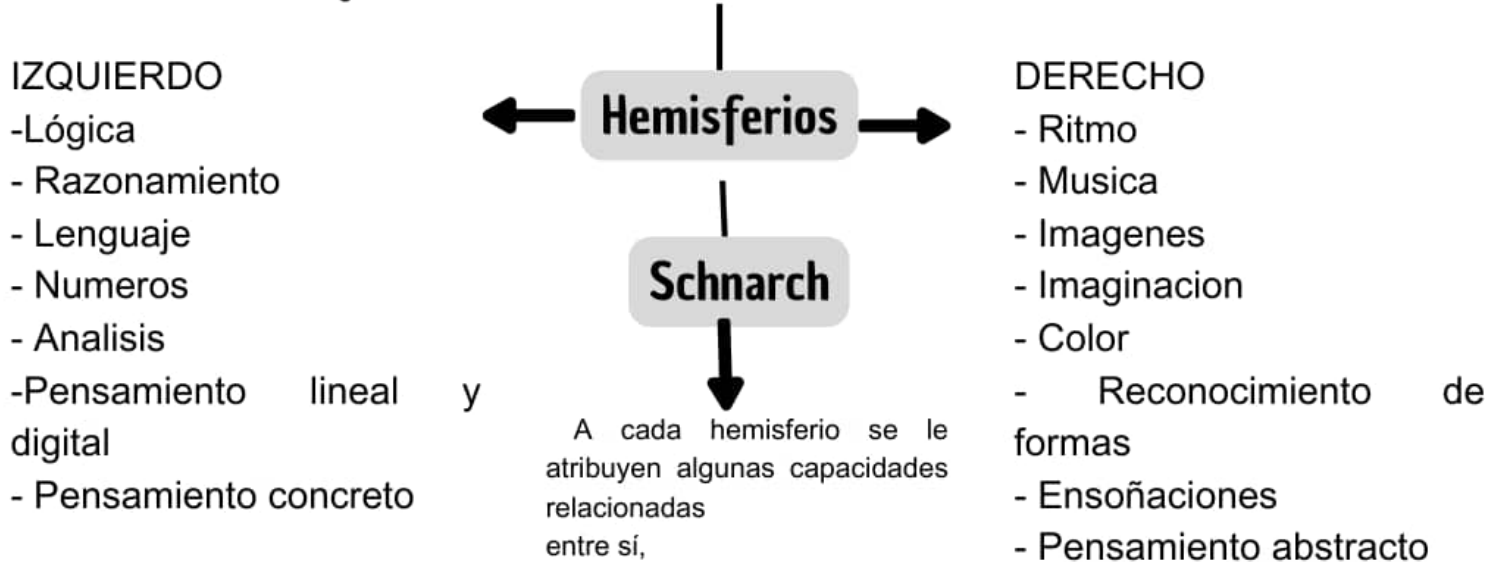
IZQUIERDO
-Lógica
- Razonamiento
- Lenguaje
- Numeros
- Analisis
-Pensamiento lineal y digital
- Pensamiento concreto

Hemisferios

Schnarch

A cada hemisferio se le atribuyen algunas capacidades relacionadas
entre sí,

DERECHO
- Ritmo
- Musica
- Imagenes
- Imaginacion
- Color
- Reconocimiento de formas
- Ensoñaciones
- Pensamiento abstracto